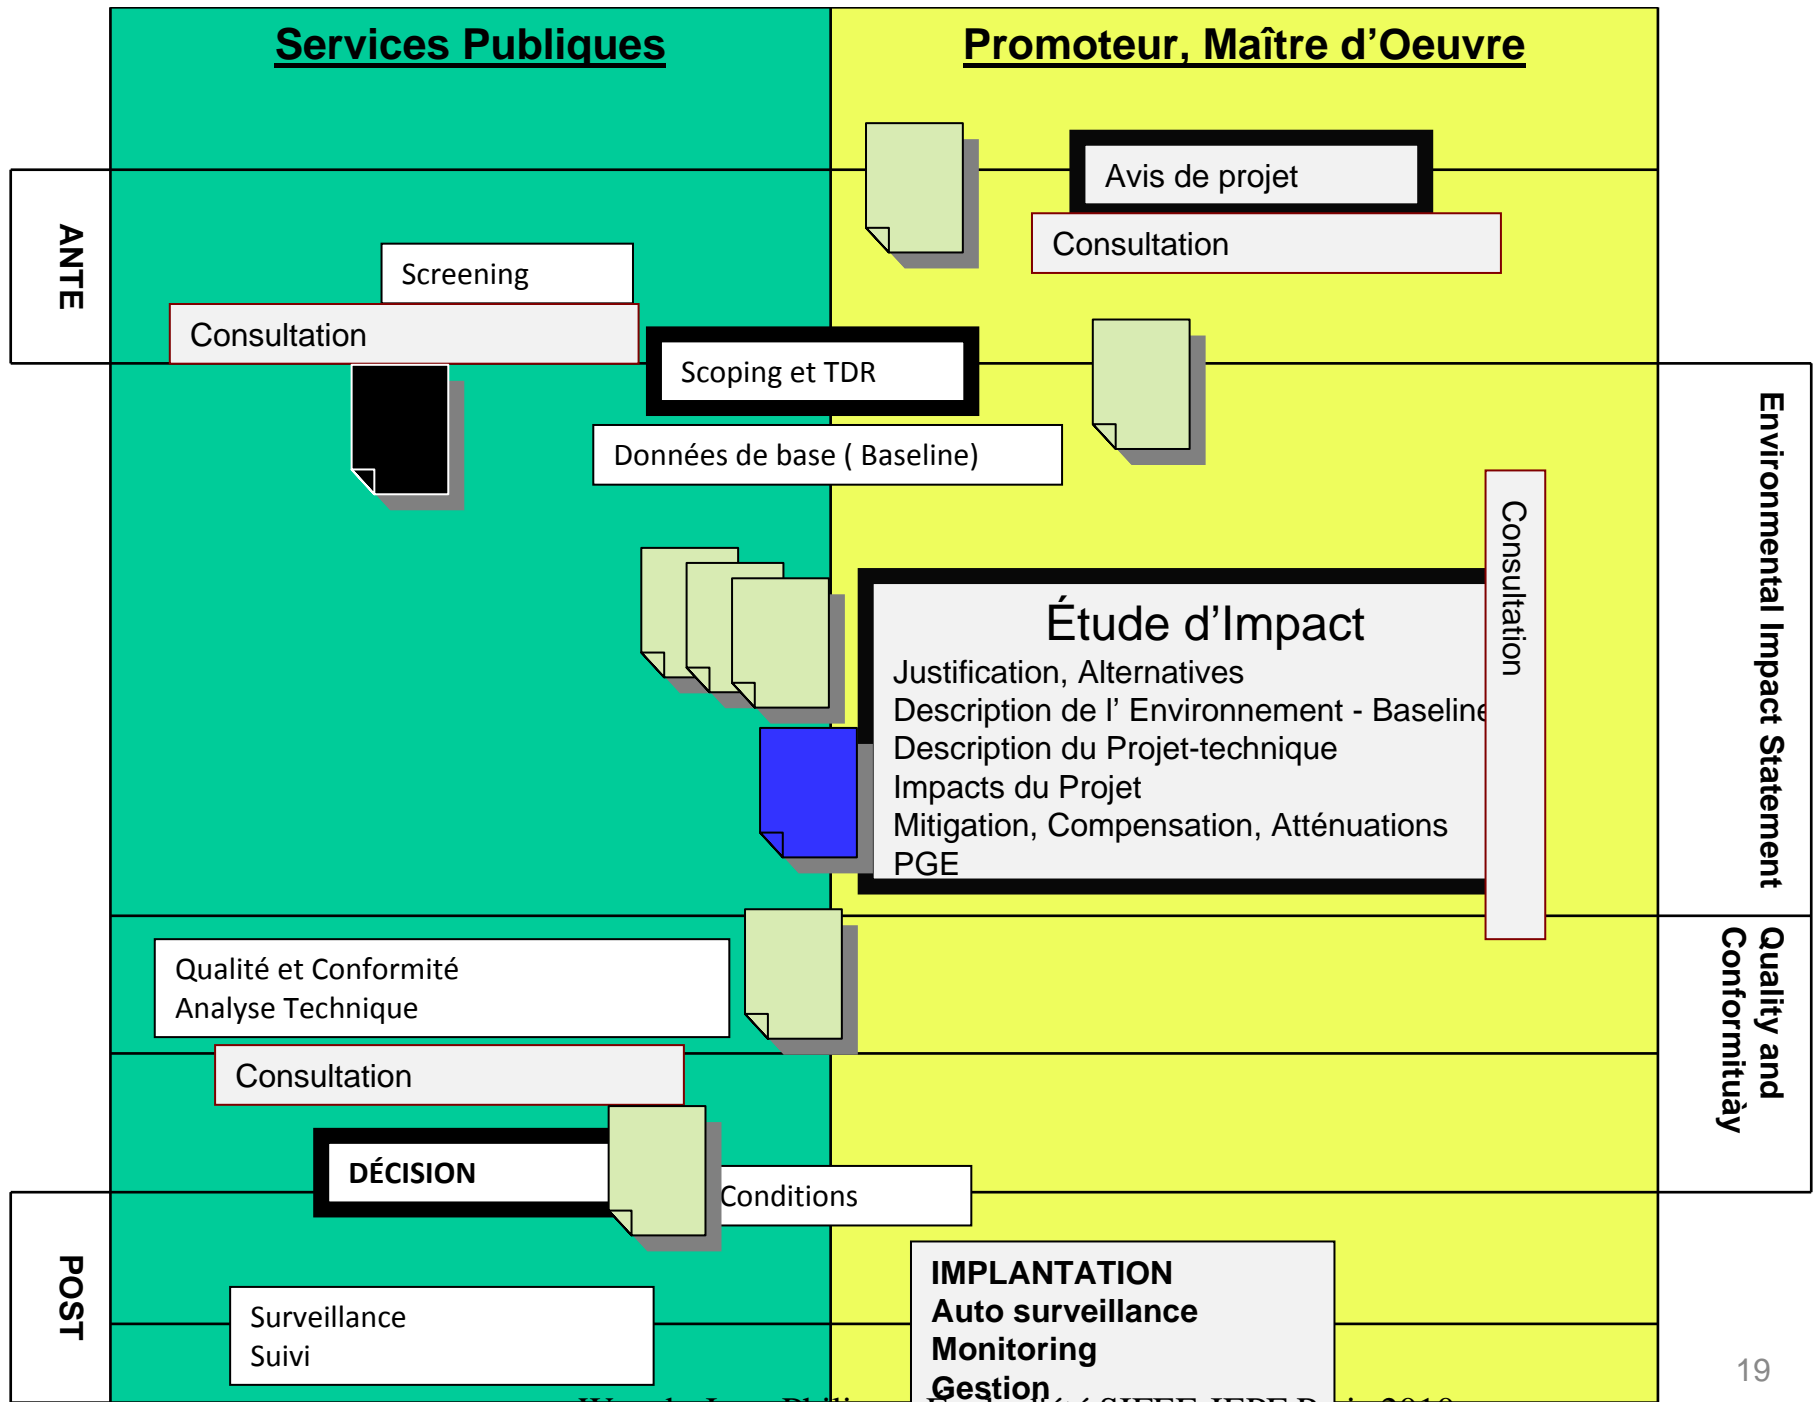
Services Publiques

Promoteur, Maître d'Oeuvre

ANTE

Avis de projet

Consultation

Screening

Consultation

Scoping et TDR

Données de base ( Baseline)

Environmental Impact Statement

Consultation

Étude d'Impact
Justification, Alternatives
Description de l' Environnement - Baseline
Description du Projet-technique
Impacts du Projet
Mitigation, Compensation, Atténuations
PGE

Qualité et Conformité
Analyse Technique

Quality and Conformituày

Consultation

DÉCISION

Conditions

POST

IMPLANTATION
Auto surveillance
Monitoring
Gestion

Surveillance
Suivi

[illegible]

19